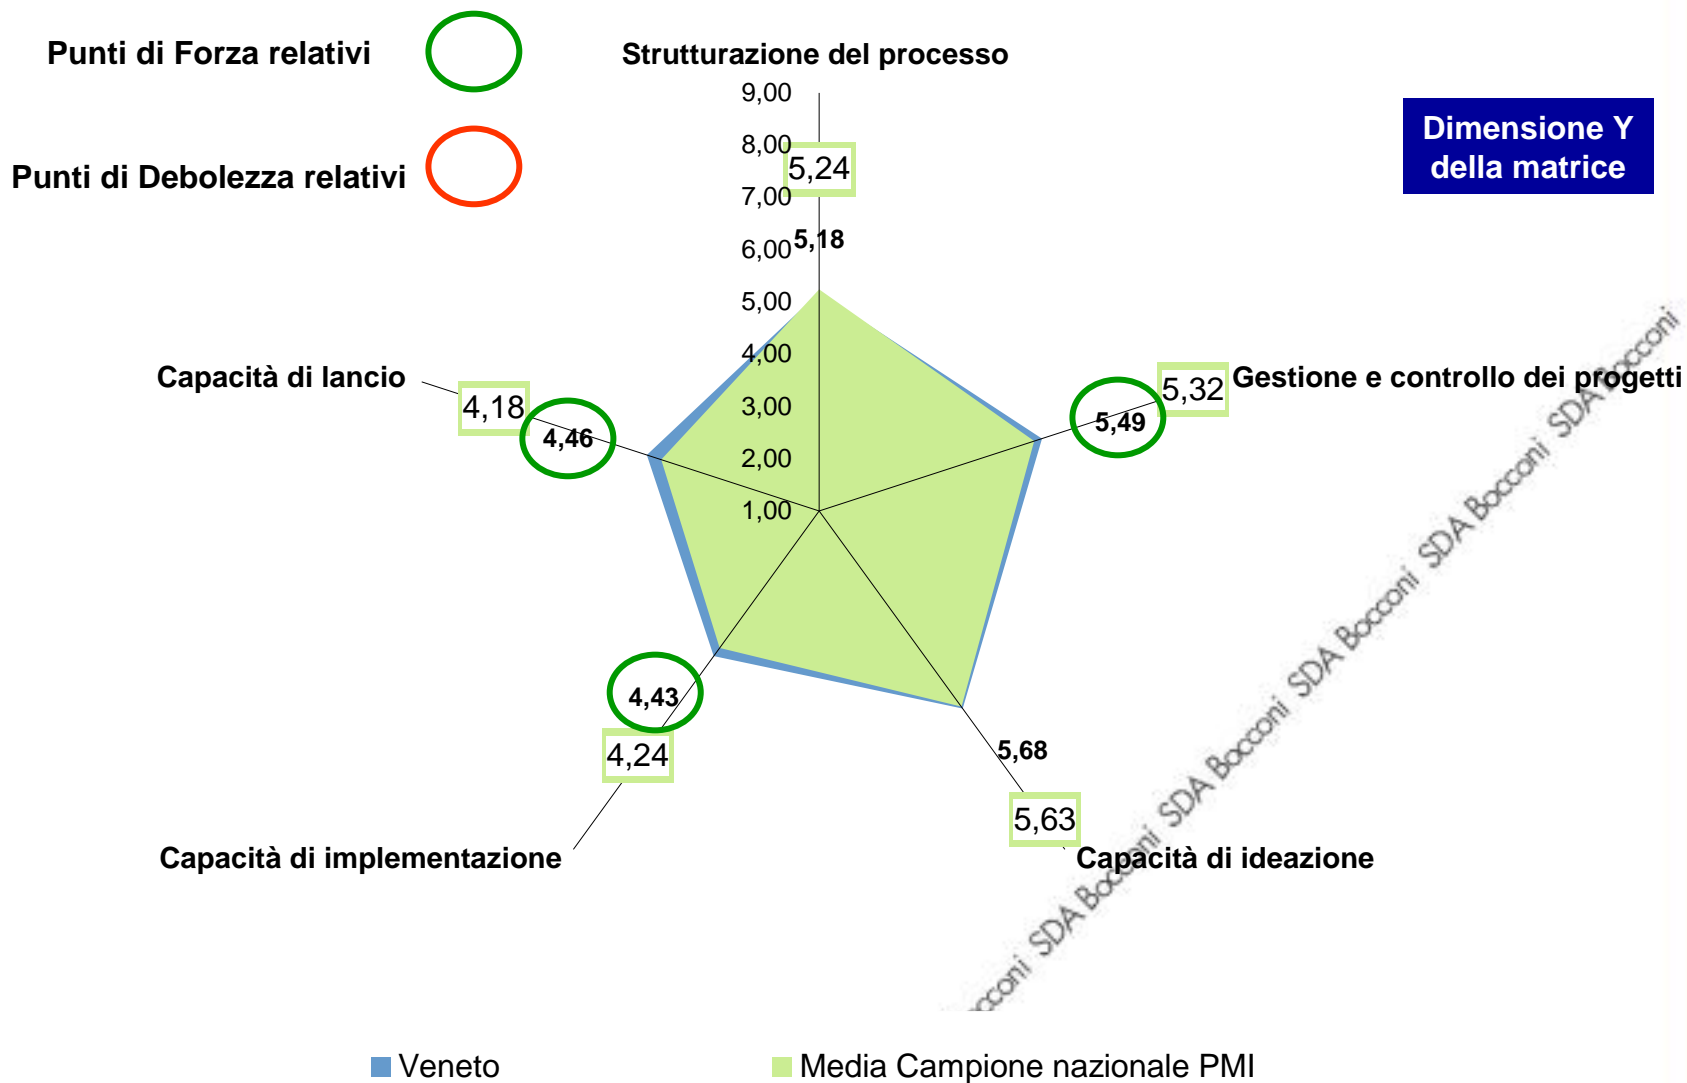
Punti di Forza relativi

Punti di Debolezza relativi

Strutturazione del processo

Dimensione Y della matrice

9,00
8,00
5,24
7,00
6,00
5,18
5,00
4,00
3,00
2,00
1,00

Capacità di lancio
4,18
4,46

Gestione e controllo dei progetti
5,32
5,49

4,43
4,24
Capacità di implementazione

5,68
5,63
Capacità di ideazione

SDA Bocconi SDA Bocconi SDA Bocconi SDA Bocconi SDA Bocconi SDA Bocconi SDA Bocconi

Veneto
Media Campione nazionale PMI